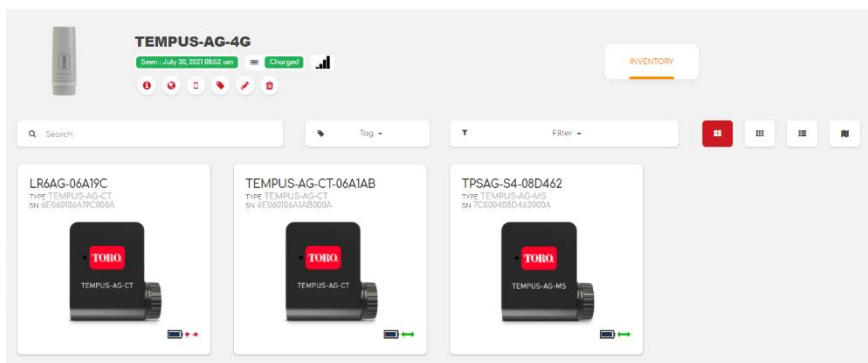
TEMPUS-AG-4G

Seen : July 30, 2021 08:52 am

Charged

INVENTORY

Search

Tag

Filter

LR6AG-06A19C
TYPE TEMPUS-AG-CT
SN 6E060106A19C000A

TORO
TEMPUS-AG-CT

TEMPUS-AG-CT-06A1AB
TYPE TEMPUS-AG-CT
SN 6E060106A1AB000A

TORO
TEMPUS-AG-CT

TPSAG-S4-08D462
TYPE TEMPUS-AG-MS
SN 7C000408D462000A

TORO
TEMPUS-AG-MS